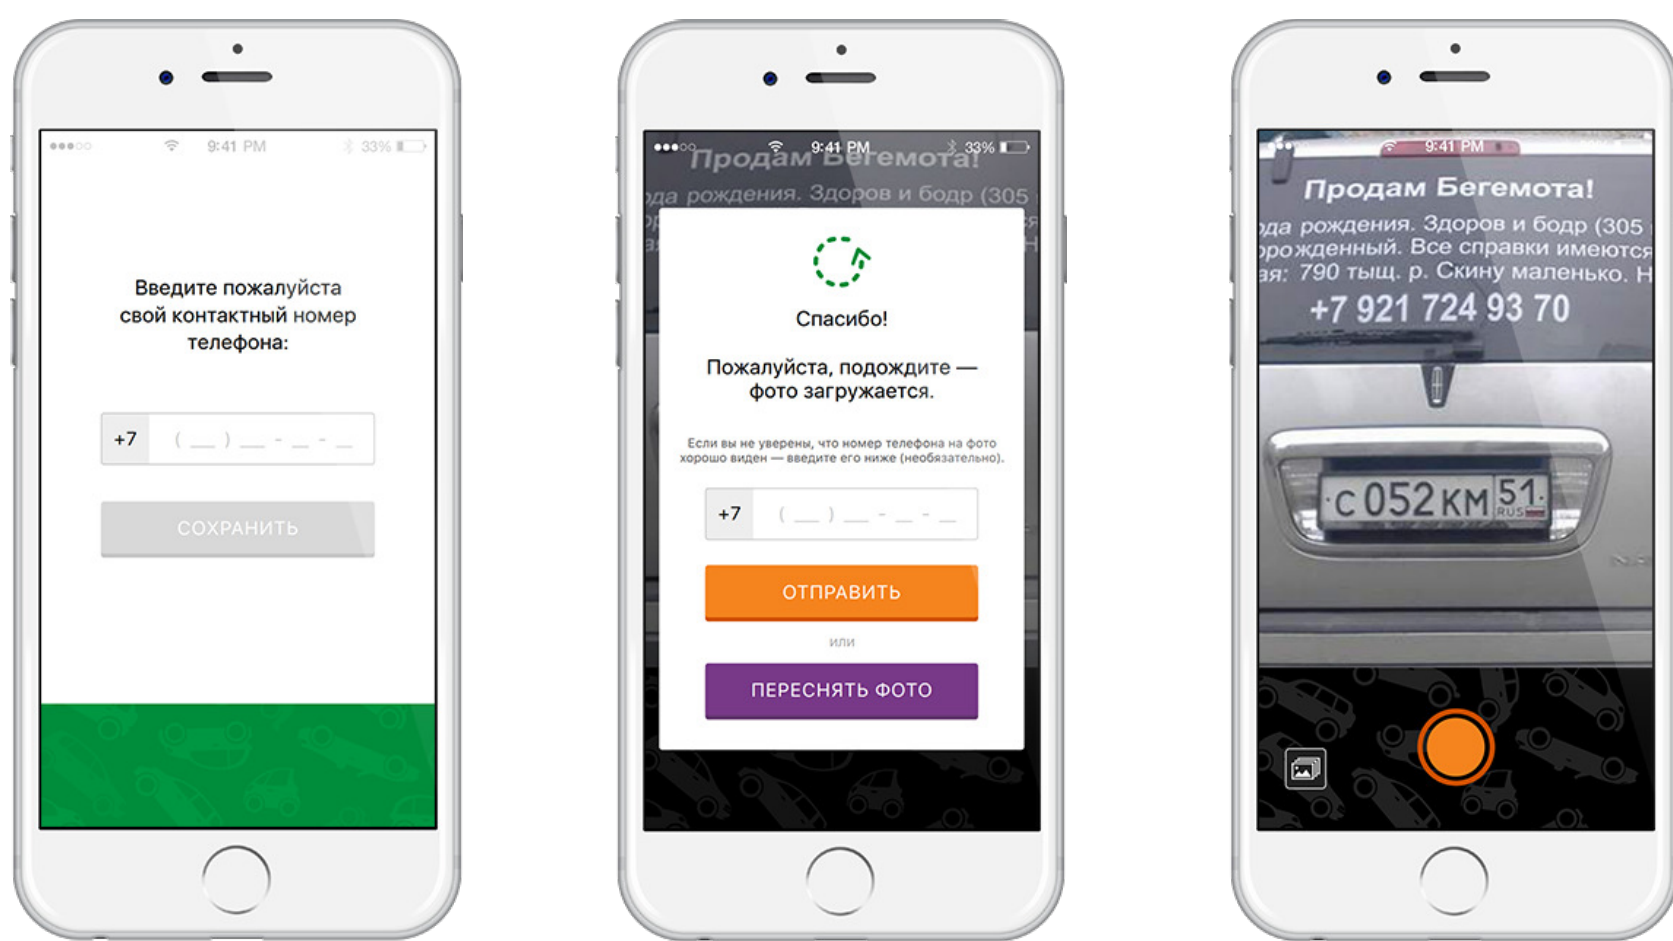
9:41 PM 33%

Введите пожалуйста свой контактный номер телефона:

+7 ( __ ) __ - __ - __

СОХРАНИТЬ

9:41 PM 33%

Продам Бегемота!

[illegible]да рождения. Здоров и бодр (305

Спасибо!

Пожалуйста, подождите — фото загружается.

Если вы не уверены, что номер телефона на фото хорошо виден — введите его ниже (необязательно).

+7 ( __ ) __ - __ - __

ОТПРАВИТЬ

или

ПЕРЕСНЯТЬ ФОТО

9:41 PM

Продам Бегемота!

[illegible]да рождения. Здоров и бодр (305 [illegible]

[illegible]рожденный. Все справки имеются

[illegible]ая: 790 тыщ. р. Скину маленько. Н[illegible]

+7 921 724 93 70

С 052 КМ 51 RUS